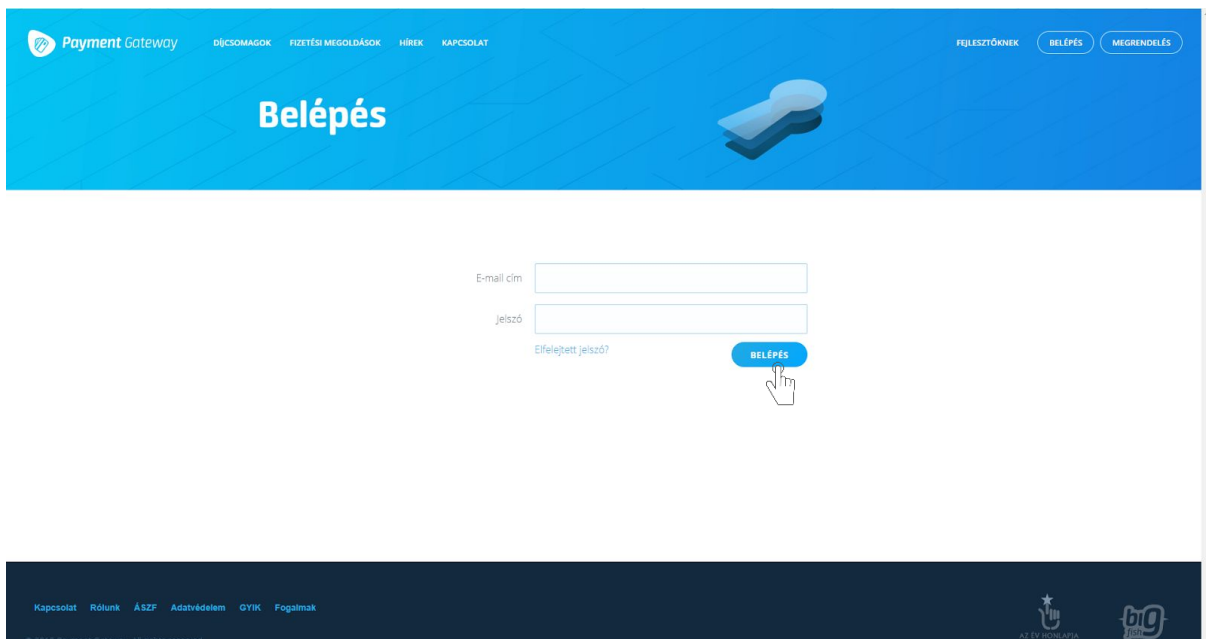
Payment Gateway DÍJCSOMAGOK FIZETÉSI MEGOLDÁSOK HÍREK KAPCSOLAT

FEJLESZTŐKNEK BELÉPÉS MEGRENDELÉS

Belépés

E-mail cím

Jelszó

Elfelejtett jelszó?

BELÉPÉS

Kapcsolat Rólunk ÁSZF Adatvédelem GYIK Fogalmak

AZ ÉV HONLAPJA

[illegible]